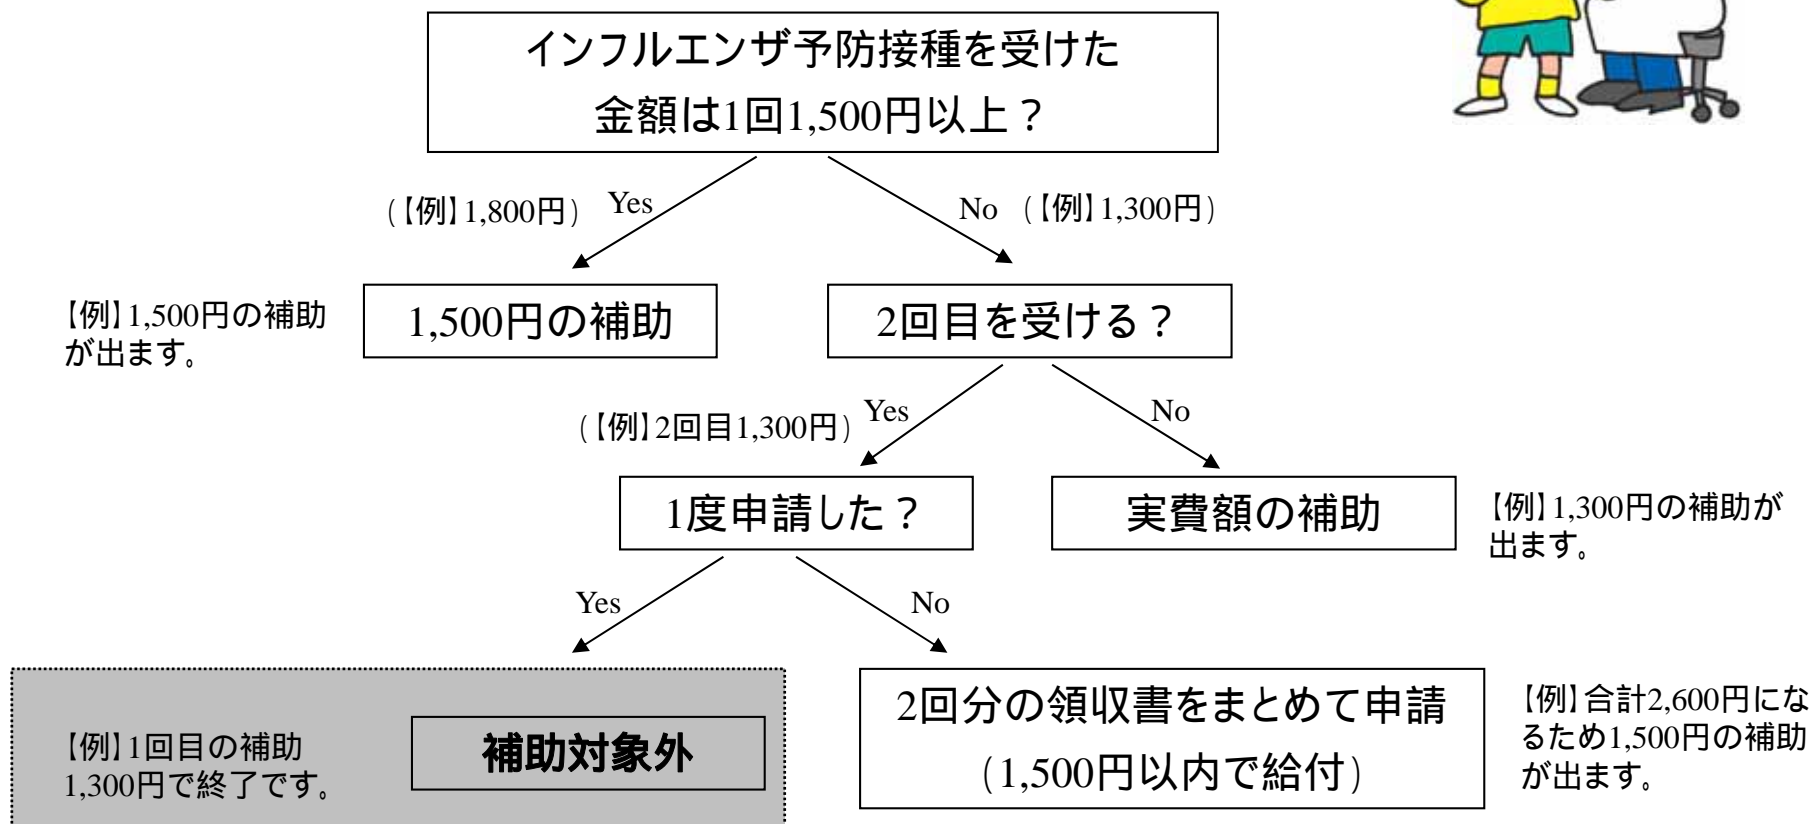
インフルエンザ予防接種を受けた
金額は1回1,500円以上？

（【例】1,800円） Yes

No （【例】1,300円）

【例】1,500円の補助が出ます。

1,500円の補助

2回目を受ける？

（【例】2回目1,300円） Yes

No

1度申請した？

実費額の補助

【例】1,300円の補助が出ます。

Yes

No

【例】1回目の補助1,300円で終了です。

補助対象外

2回分の領収書をまとめて申請
（1,500円以内で給付）

【例】合計2,600円になるため1,500円の補助が出ます。